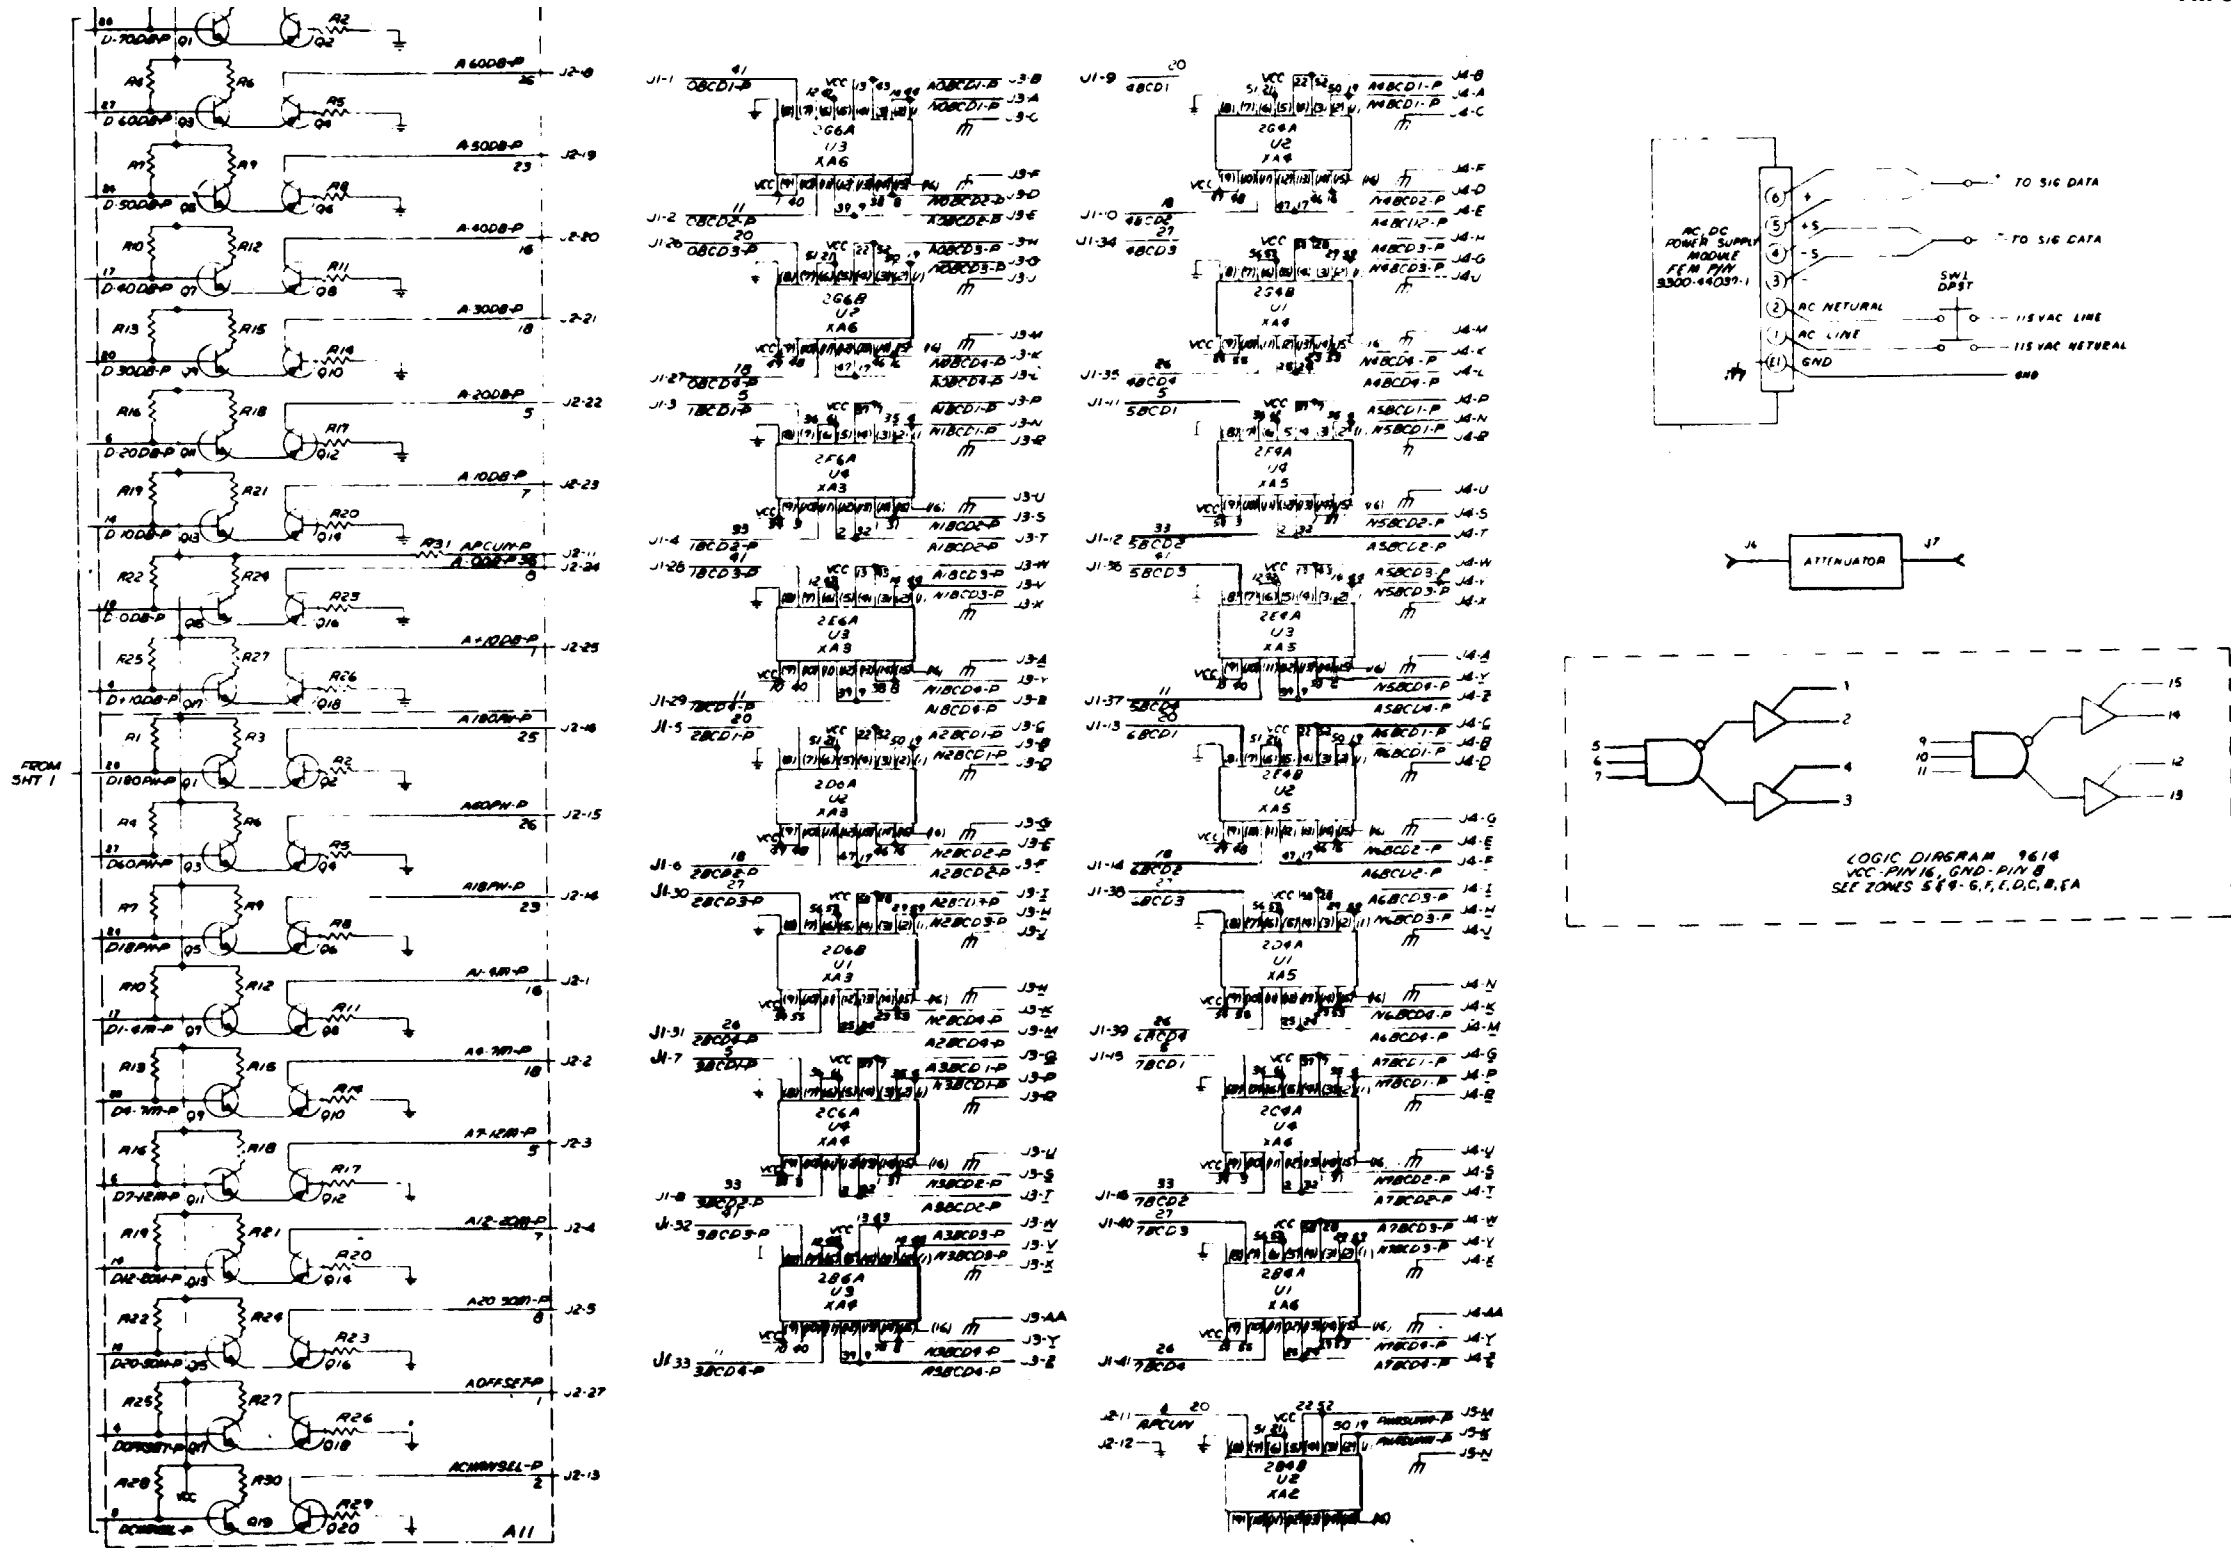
D-70DB-P Q1 R2 Q2
R4 R6 A 60DB-P 26 J2-8
D 60DB-P Q3 R5 Q4
R7 R9 A 50DB-P 23 J2-19
D 50DB-P Q5 R8 Q6
R10 R12 A 40DB-P 16 J2-20
D 40DB-P Q7 R11 Q8
R13 R15 A 30DB-P 18 J2-21
D 30DB-P R14 Q10
R16 R18 A 20DB-P 5 J2-22
D 20DB-P Q11 R17 Q12
R19 R21 A 10DB-P 7 J2-23
D 10DB-P Q13 R20 Q14
R31 APCUM-P J2-11
R22 R24 A 0DB-P 8 J2-24
C 0DB-P Q15 R23 Q16
R25 R27 A+10DB-P J2-25
D+10DB-P Q17 R26 Q18
A180PM-P 25 J2-16
R1 R3
D180PM-P Q1 R2 Q2
A60PM-P 26 J2-15
R4 R6
D60PM-P Q3 R5 Q4
A18PM-P 23 J2-14
R7 R9
D18PM-P Q5 R8 Q6
A1-6M-P 16 J2-1
R10 R12
D1-6M-P Q7 R11 Q8
A4-7M-P 18 J2-2
R13 R15
D4-7M-P Q9 R14 Q10
A7-12M-P 5 J2-3
R16 R18
D7-12M-P Q11 R17 Q12
A12-20M-P 7 J2-4
R19 R21
D12-20M-P Q13 R20 Q14
A20 30M-P 8 J2-5
R22 R24
D20-30M-P Q15 R23 Q16
AOFFSET-P J2-27
R25 R27
DOFFSET-P Q17 R26 Q18
ACHANSEL-P 2 J2-13
R28 R30 VCC
DCHANSEL-P Q19 R29 Q20
A11
FROM SHT 1

J1-1 41 0BCD1-P 2G6A U3 XA6 A0BCD1-P J3-B N0BCD1-P J3-A J3-C J3-F A0BCD2-P J3-D N0BCD2-P J3-E
J1-2 11 0BCD2-P
J1-26 20 0BCD3-P 2G6B U2 XA6 A0BCD3-P J3-H N0BCD3-P J3-G J3-J J3-M A0BCD4-P J3-K N0BCD4-P J3-L
J1-27 18 0BCD4-P
J1-3 5 1BCD1-P 2F6A U4 XA3 A1BCD1-P J3-P N1BCD1-P J3-N J3-R J3-U N1BCD2-P J3-S A1BCD2-P J3-T
J1-4 33 1BCD2-P
J1-28 41 1BCD3-P 2E6A U3 XA3 A1BCD3-P J3-W N1BCD3-P J3-V J3-X J3-Z N1BCD4-P J3-Y A1BCD4-P J3-B
J1-29 11 1BCD4-P
J1-5 20 2BCD1-P 2D6A U2 XA3 A2BCD1-P J3-C N2BCD1-P J3-B J3-D J3-G N2BCD2-P J3-E A2BCD2-P J3-F
J1-6 18 2BCD2-P
J1-30 27 2BCD3-P 2D6B U1 XA3 A2BCD3-P J3-J N2BCD3-P J3-H J3-J J3-N N2BCD4-P J3-K A2BCD4-P J3-M
J1-31 26 2BCD4-P
J1-7 5 3BCD1-P 2C6A U4 XA4 A3BCD1-P J3-Q N3BCD1-P J3-P J3-R J3-U J3-S A3BCD2-P N3BCD2-P J3-T
J1-8 33 3BCD2-P
J1-32 41 3BCD3-P 2B6A U3 XA4 A3BCD3-P J3-W N3BCD3-P J3-V J3-X J3-AA N3BCD4-P J3-Y A3BCD4-P J3-Z
J1-33 11 3BCD4-P

J1-9 20 4BCD1 2G4A U2 XA4 A4BCD1-P J4-B N4BCD1-P J4-A J4-C J4-F N4BCD2-P J4-D A4BCD2-P J4-E
J1-10 18 4BCD2
J1-34 27 4BCD3 2G4B U1 XA4 A4BCD3-P J4-H N4BCD3-P J4-G J4-U J4-M N4BCD4-P J4-K A4BCD4-P J4-L
J1-35 26 4BCD4
J1-11 5 5BCD1 2F4A U4 XA5 A5BCD1-P J4-P N5BCD1-P J4-N J4-R J4-U N5BCD2-P J4-S A5BCD2-P J4-T
J1-12 33 5BCD2
J1-36 41 5BCD3 2E4A U3 XA5 A5BCD3-P J4-W N5BCD3-P J4-V J4-X J4-A N5BCD4-P J4-Y A5BCD4-P J4-Z
J1-37 11 5BCD4
J1-13 20 6BCD1 2E4B U2 XA5 A6BCD1-P J4-C N6BCD1-P J4-B J4-D J4-G N6BCD2-P J4-E A6BCD2-P J4-F
J1-14 18 6BCD2
J1-38 27 6BCD3 2D4A U1 XA5 A6BCD3-P J4-J N6BCD3-P J4-H J4-J J4-N N6BCD4-P J4-K A6BCD4-P J4-M
J1-39 26 6BCD4
J1-15 5 7BCD1 2C4A U4 XA6 A7BCD1-P J4-Q N7BCD1-P J4-P J4-R J4-U N7BCD2-P J4-S A7BCD2-P J4-T
J1-16 33 7BCD2
J1-40 27 7BCD3 2B4A U1 XA6 A7BCD3-P J4-W N7BCD3-P J4-V J4-Z J4-AA N7BCD4-P J4-Y A7BCD4-P J4-Z
J1-41 26 7BCD4
J2-11 20 APCUM 2B4B U2 XA2 APCUM-P J5-M J5-K J2-12 J5-N

AC DC POWER SUPPLY MODULE FEM P/N 9300-44037-1
(6) + TO SIG DATA
(5) +5
(4) -5 TO SIG DATA
(3)
(2) AC NETURAL SW1 DPST 115VAC LINE
(1) AC LINE 115 VAC NETURAL
(E1) GND GND

J6 ATTENUATOR J7

1 2 5 6 7 4 3 9 10 11 15 14 12 13
LOGIC DIAGRAM 9614
VCC-PIN 16, GND-PIN 8
SEE ZONES 5 & 9-G,F,E,D,C,B,&A